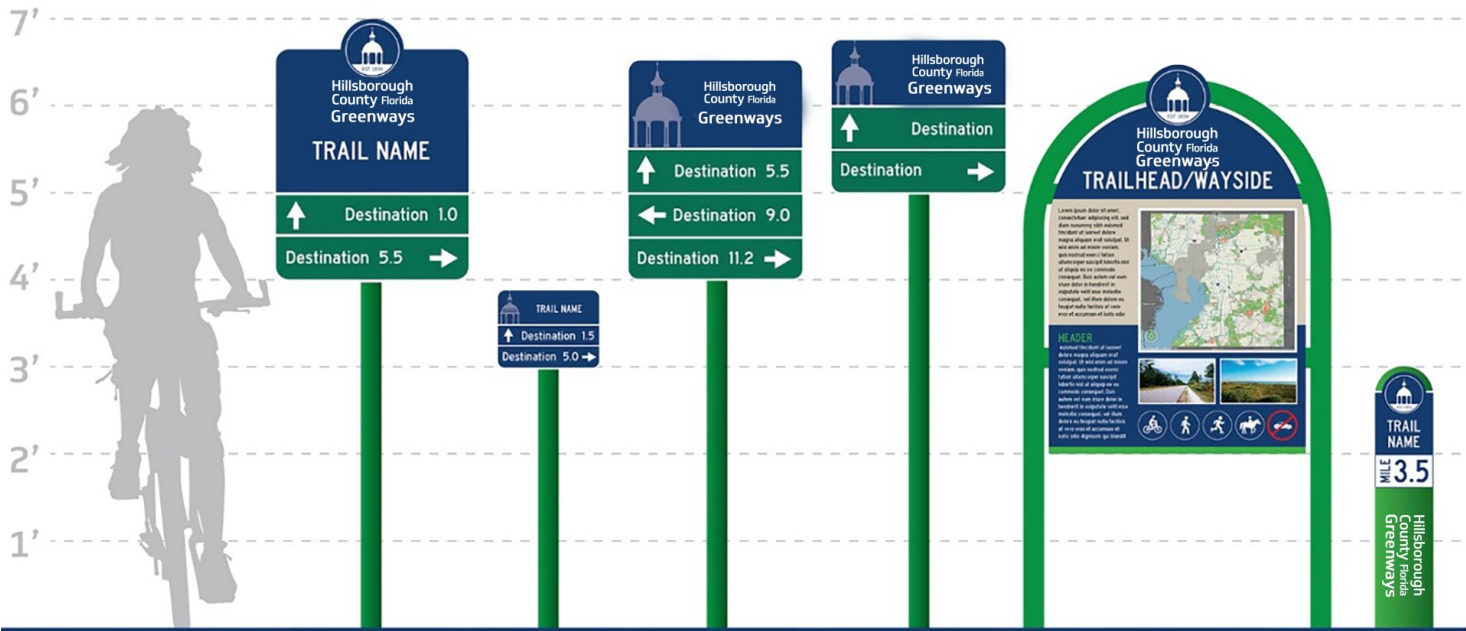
7'
6'
5'
4'
3'
2'
1'

EST. 1834
Hillsborough County Florida Greenways
TRAIL NAME
↑ Destination 1.0
Destination 5.5 →

TRAIL NAME
↑ Destination 1.5
Destination 5.0 →

Hillsborough County Florida Greenways
↑ Destination 5.5
← Destination 9.0
Destination 11.2 →

Hillsborough County Florida Greenways
↑ Destination
Destination →

EST. 1834
Hillsborough County Florida Greenways
TRAILHEAD/WAYSIDE
Lorem ipsum dolor sit amet, consectetuer adipiscing elit, sed diam nonummy nibh euismod tincidunt ut laoreet dolore magna aliquam erat volutpat. Ut wisi enim ad minim veniam, quis nostrud exerci tation ullamcorper suscipit lobortis nisl ut aliquip ex ea commodo consequat. Duis autem vel eum iriure dolor in hendrerit in vulputate velit esse molestie consequat, vel illum dolore eu feugiat nulla facilisis at vero eros et accumsan et iusto odio
HEADER
euismod tincidunt ut laoreet dolore magna aliquam erat volutpat. Ut wisi enim ad minim veniam, quis nostrud exerci tation ullamcorper suscipit lobortis nisl ut aliquip ex ea commodo consequat. Duis autem vel eum iriure dolor in hendrerit in vulputate velit esse molestie consequat, vel illum dolore eu feugiat nulla facilisis at vero eros et accumsan et iusto odio dignissim qui blandit

TRAIL NAME
MILE 3.5
Hillsborough County Florida Greenways